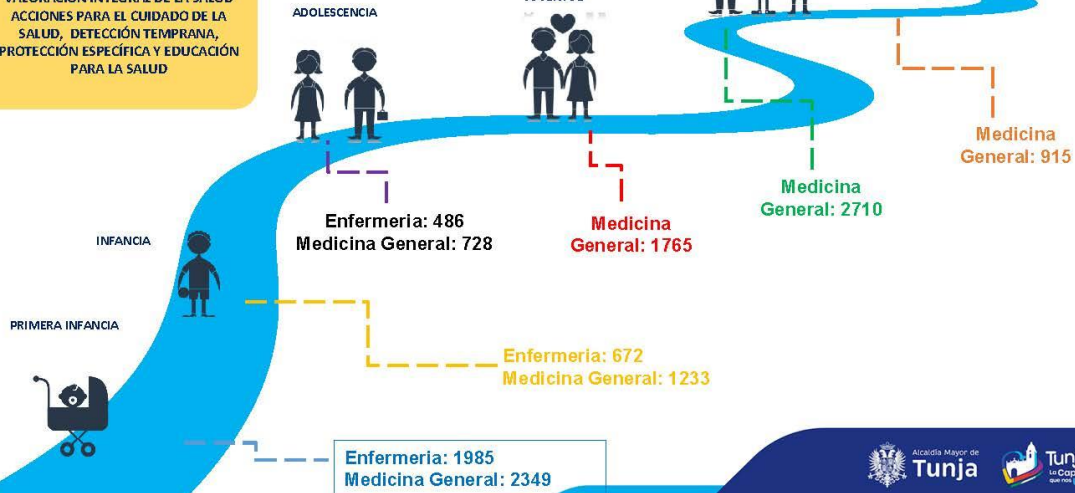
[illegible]

ACCIONES PARA EL CUIDADO DE LA SALUD, DETECCIÓN TEMPRANA, PROTECCIÓN ESPECÍFICA Y EDUCACIÓN PARA LA SALUD

ADOLESCENCIA

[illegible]

Medicina General: 915

Medicina General: 2710

Enfermeria: 486
Medicina General: 728

Medicina General: 1765

INFANCIA

PRIMERA INFANCIA

Enfermeria: 672
Medicina General: 1233

Enfermeria: 1985
Medicina General: 2349

Alcaldía Mayor de Tunja

Tun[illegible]
La Cap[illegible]
que nos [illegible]